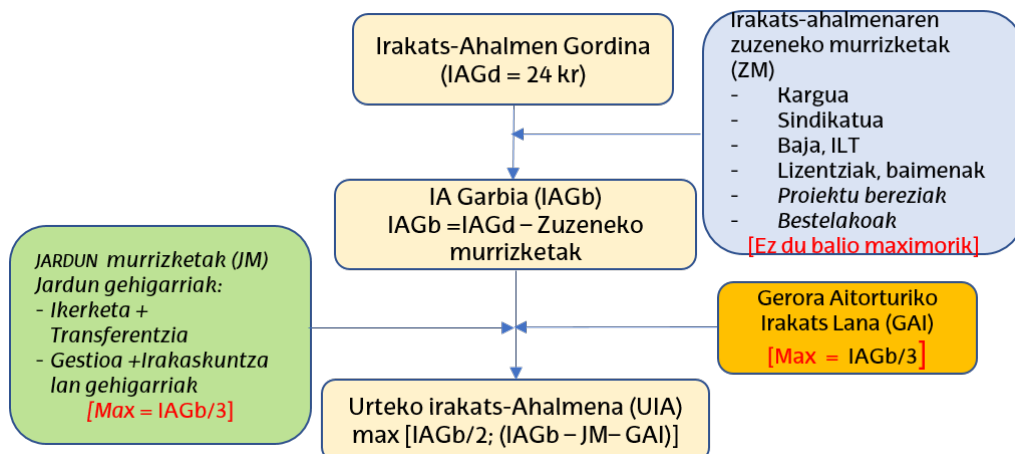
Irakats-Ahalmen Gordina
(IAGd = 24 kr)

Irakats-ahalmenaren zuzeneko murrizketak (ZM)
- Kargua
- Sindikatua
- Baja, ILT
- Lizentziak, baimenak
- Proiektu bereziak
- Bestelakoak
[Ez du balio maximorik]

IA Garbia (IAGb)
IAGb =IAGd – Zuzeneko murrizketak

JARDUN murrizketak (JM)
Jardun gehigarriak:
- Ikerketa + Transferentzia
- Gestioa +Irakaskuntza lan gehigarriak
[Max = IAGb/3]

Gerora Aitorturiko Irakats Lana (GAI)
[Max = IAGb/3]

Urteko irakats-Ahalmena (UIA)
max [IAGb/2; (IAGb – JM– GAI)]